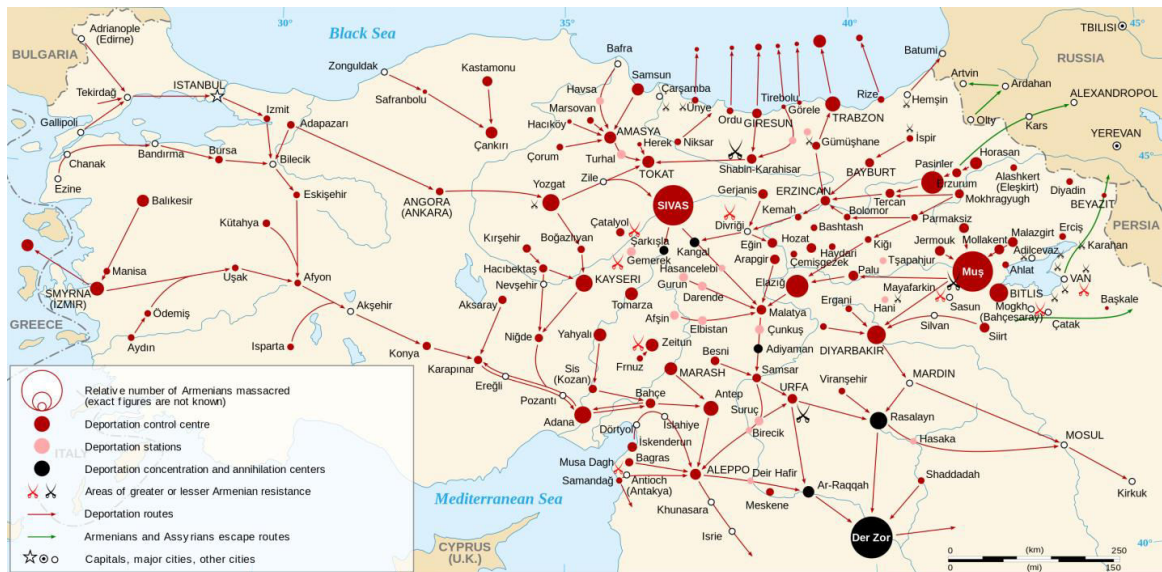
Black Sea
BULGARIA
Adrianople (Edirne)
ISTANBUL
Tekirdağ
Gallipoli
Chanak
Ezine
Izmit
Adapazarı
Bilecik
Bandırma
Bursa
Eskişehir
Zonguldak
Safranbolu
Kastamonu
Çankırı
Bafra
Samsun
Havsa
Çarşamba
Ünye
Marsovan
Hacıköy
AMASYA
Herek
Niksar
Ordu
GIRESUN
Tirebolu
Görele
TRABZON
Rize
Batumi
Hemşin
Artvin
Ardahan
RUSSIA
TBILISI
ALEXANDROPOL
Olty
Kars
YEREVAN
Çorum
Turhal
TOKAT
Shabin-Karahisar
Gümüşhane
İspir
BAYBURT
Pasinler
Horasan
Erzurum
Alashkert (Eleşkirt)
Diyadin
BEYAZIT
PERSIA
Balıkesir
Kütahya
ANGORA (ANKARA)
Yozgat
Zile
SIVAS
Gerjanis
ERZINCAN
Tercan
Mokhragyugh
Bolomor
Kemah
Divriği
Parmaksiz
Çatalyol
Şarkışla
Kangal
Gemerek
Bashtash
Hozat
Eğin
Arapgir
Çemişgezek
Haydari
Kiği
Tşapahjur
Jermouk
Mollakent
Malazgirt
Erciş
Adilcevaz
Karahan
Ahlat
Muş
VAN
BITLIS
Mogkh (Bahçesaray)
Başkale
Çatak
Manisa
SMYRNA (IZMIR)
Uşak
Afyon
Akşehir
Ödemiş
Aydın
Isparta
GREECE
Kırşehir
Boğazlıyan
Hacıbektaş
Nevşehir
KAYSERI
Hasancelebi
Gurun
Darende
Tomarza
Aksaray
Niğde
Yahyalı
Afşin
Elbistan
Malatya
Elazığ
Palu
Mayafarkin
Hani
Sasun
Ergani
Silvan
Siirt
DIYARBAKIR
Çunkuş
Adiyaman
Zeitun
Frnuz
Konya
Karapınar
Ereğli
Sis (Kozan)
Pozantı
MARASH
Besni
Samsar
Antep
Bahçe
URFA
Viranşehir
MARDIN
Suruç
Birecik
Rasalayn
Hasaka
MOSUL
Adana
Dörtyol
Islahiye
İskenderun
Bagras
ALEPPO
Deir Hafir
Ar-Raqqah
Shaddadah
Kirkuk
Musa Dagh
Samandağ
Antioch (Antakya)
Khunasara
Meskene
Isrie
Der Zor
Mediterranean Sea
CYPRUS (U.K.)
ITALY
30°
35°
40°
45°
Relative number of Armenians massacred (exact figures are not known)
Deportation control centre
Deportation stations
Deportation concentration and annihilation centers
Areas of greater or lesser Armenian resistance
Deportation routes
Armenians and Assyrians escape routes
Capitals, major cities, other cities
0 (km) 250
0 (mi) 150